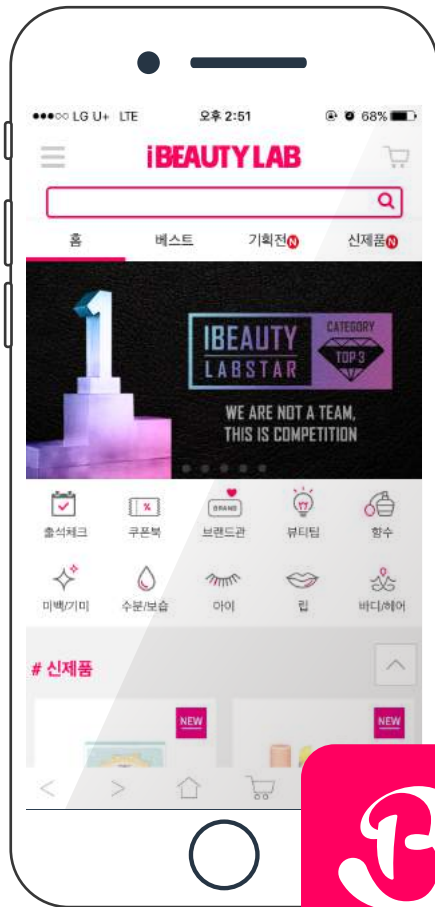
●●●○○ LG U+ LTE 오후 2:51 68%

iBEAUTY LAB

홈 베스트 기획전N 신제품N

1

IBEAUTY LABSTAR CATEGORY TOP 3

WE ARE NOT A TEAM, THIS IS COMPETITION

출석체크 쿠폰북 BRAND 브랜드관 뷰티팁 향수

미백/기미 수분/보습 아이 립 바디/헤어

# 신제품

NEW

NEW